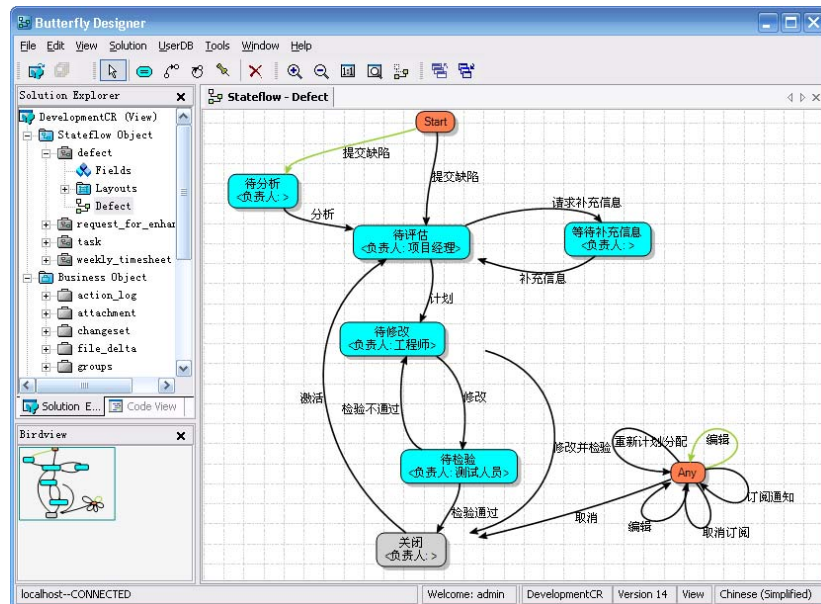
Butterfly Designer

File Edit View Solution UserDB Tools Window Help

Solution Explorer
DevelopmentCR (View)
Stateflow Object
defect
Fields
Layouts
Defect
request_for_enhar
task
weekly_timesheet
Business Object
action_log
attachment
changeset
file_delta
groups

Solution E...
Code View

Birdview

Stateflow - Defect

Start
提交缺陷
待分析
<负责人: >
提交缺陷
分析
待评估
<负责人: 项目经理>
请求补充信息
等待补充信息
<负责人: >
补充信息
计划
待修改
<负责人: 工程师>
激活
检验不通过
修改
修改并检验
重新计划分配
编辑
Any
待检验
<负责人: 测试人员>
检验通过
订阅通知
取消
编辑
取消订阅
关闭
<负责人: >

localhost--CONNECTED
Welcome: admin
DevelopmentCR
Version 14
View
Chinese (Simplified)